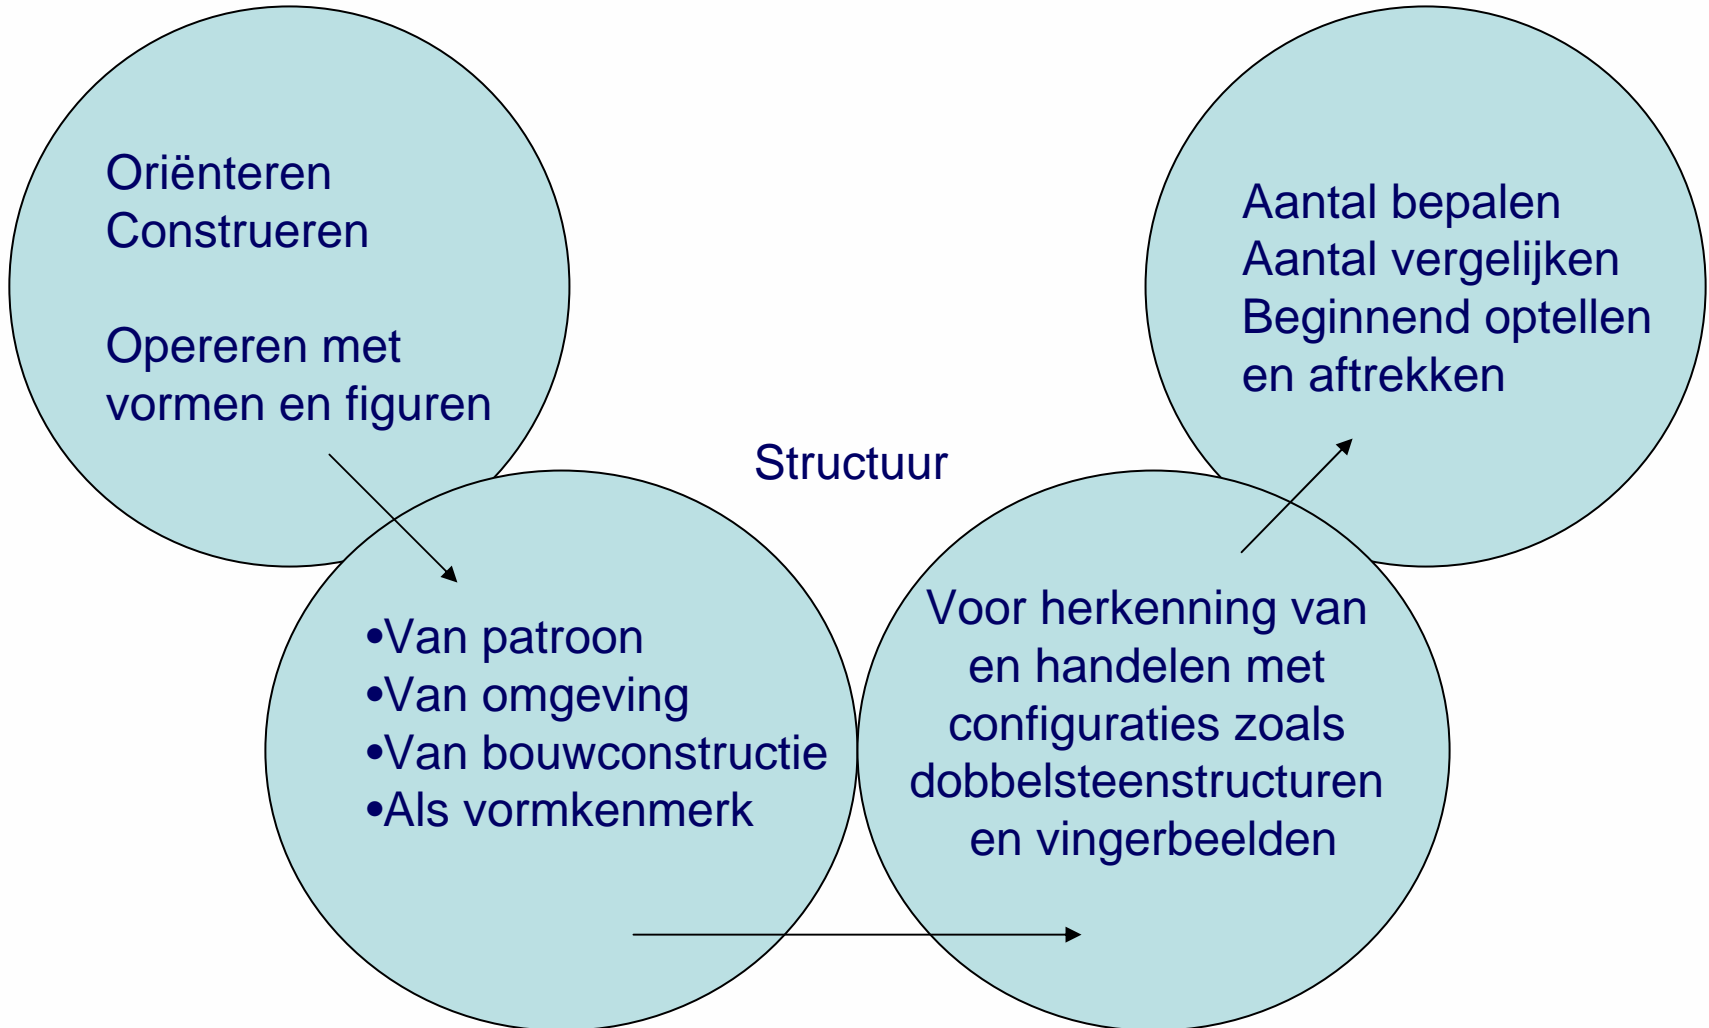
Oriënteren
Construeren

Opereren met vormen en figuren

Aantal bepalen
Aantal vergelijken
Beginnend optellen en aftrekken

Structuur

•Van patroon
•Van omgeving
•Van bouwconstructie
•Als vormkenmerk

Voor herkenning van en handelen met configuraties zoals dobbelsteenstructuren en vingerbeelden